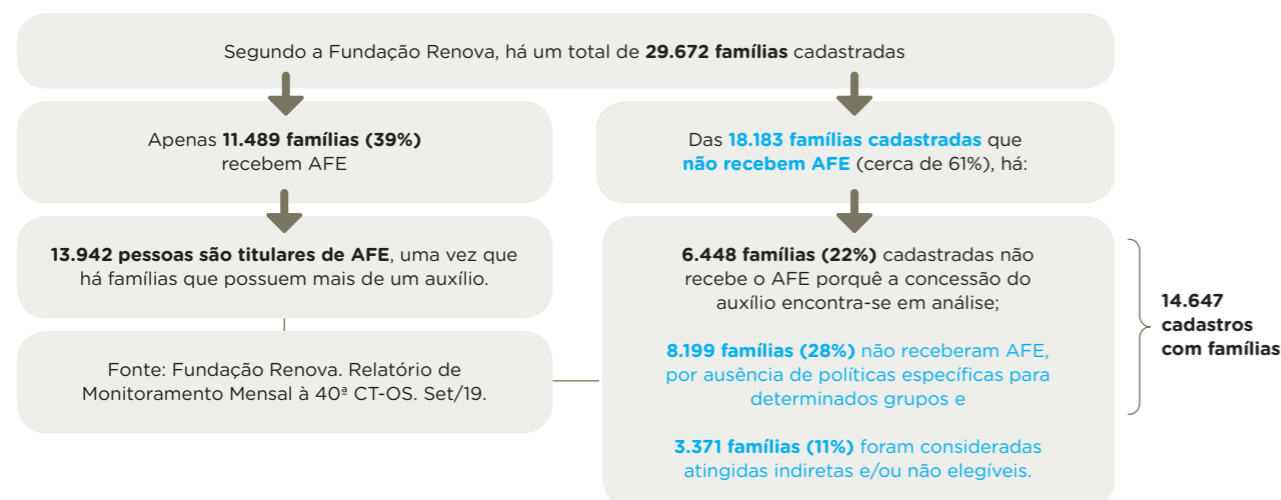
Segundo a Fundação Renova, há um total de **29.672 famílias** cadastradas

Apenas **11.489 famílias (39%)** recebem AFE

**13.942 pessoas são titulares de AFE**, uma vez que há famílias que possuem mais de um auxílio.

Fonte: Fundação Renova. Relatório de Monitoramento Mensal à 40ª CT-OS. Set/19.

Das **18.183 famílias cadastradas** que **não recebem AFE** (cerca de 61%), há:

**6.448 famílias (22%)** cadastradas não recebe o AFE porquê a concessão do auxílio encontra-se em análise;

**8.199 famílias (28%)** não receberam AFE, por ausência de políticas específicas para determinados grupos e

**3.371 famílias (11%)** foram consideradas atingidas indiretas e/ou não elegíveis.

**14.647 cadastros com famílias**